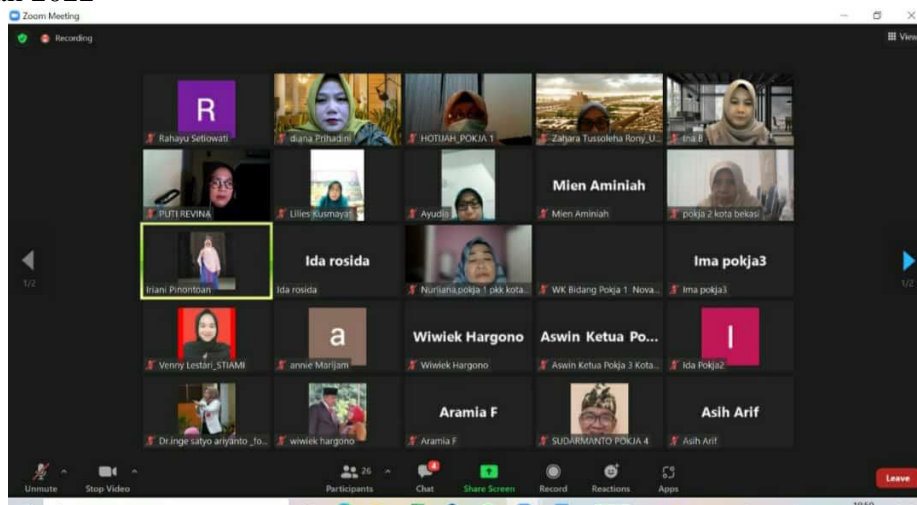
Zoom Meeting

Recording

View

R

Rahayu Setiowati

diana Prihadini

HOTIJAH_POKJA 1

Zahara Tussoleha Rony_U...

Ina B

PUTERI VINA

Lilies Kusmayati

Ayudi

Mien Aminiah

Mien Aminiah

pokja 2 kota bekasi

Iriani Pinontoan

Ida rosida

Ida rosida

Nurliana pokja 1 pkk kota...

WK Bidang Pokja 1 Nova...

Ima pokja3

Ima pokja3

1/2

1/2

Venny Lestari_STIAMI

a

annie Marijam

Wiwiek Hargono

Wiwiek Hargono

Aswin Ketua Po...

Aswin Ketua Pokja 3 Kota...

I

Ida Pokja2

Dr.inge satyo ariyanto _fo...

wiwiek hargono

Aramia F

Aramia F

SUDARMANTO POKJA 4

Asih Arif

Asih Arif

Unmute

Stop Video

26

Participants

Chat

Share Screen

Record

Reactions

Apps

Leave